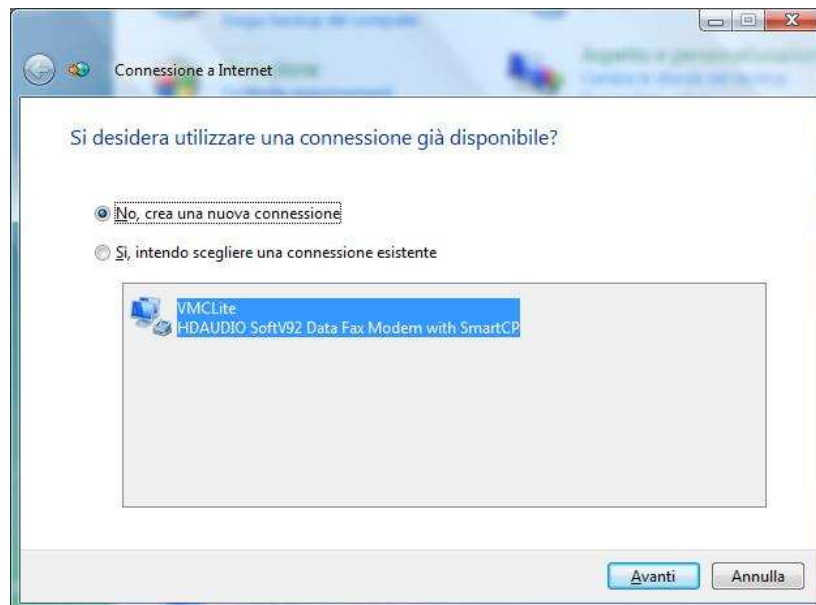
Connessione a Internet

Si desidera utilizzare una connessione già disponibile?

No, crea una nuova connessione

Sì, intendo scegliere una connessione esistente

VMCLite
HDAUDIO SoftV92 Data Fax Modem with SmartCP

Avanti

Annulla